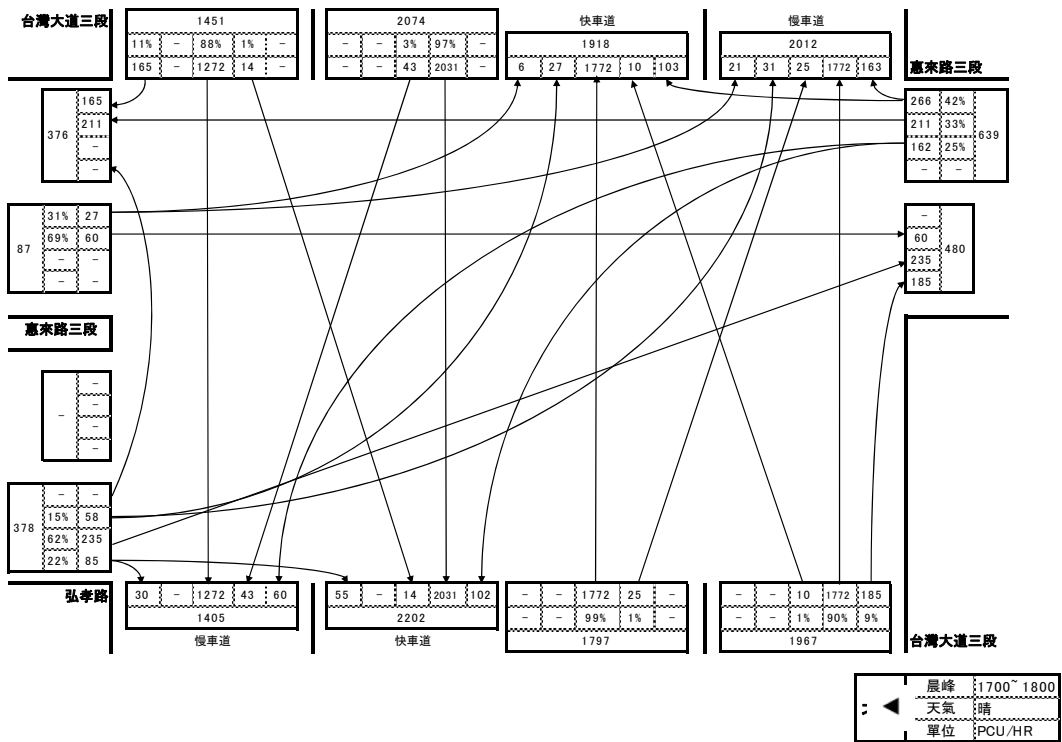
台灣大道三段

| 1451 | | | | |
|---|---|---|---|---|
| 11% | – | 88% | 1% | – |
| 165 | – | 1272 | 14 | – |

| 2074 | | | | |
|---|---|---|---|---|
| – | – | 3% | 97% | – |
| – | – | 43 | 2031 | – |

快車道

| 1918 | | | | |
|---|---|---|---|---|
| 6 | 27 | 1772 | 10 | 103 |

慢車道

| 2012 | | | | |
|---|---|---|---|---|
| 21 | 31 | 25 | 1772 | 163 |

惠來路三段

| 376 | 165 |
|---|---|
| | 211 |
| | – |
| | – |

| 266 | 42% | 639 |
|---|---|---|
| 211 | 33% | |
| 162 | 25% | |
| – | – | |

| 87 | 31% | 27 |
|---|---|---|
| | 69% | 60 |
| | – | – |
| | – | – |

| – | 480 |
|---|---|
| 60 | |
| 235 | |
| 185 | |

惠來路三段

| – | – |
|---|---|
| | – |
| | – |
| | – |
| | – |

| 378 | – | – |
|---|---|---|
| | 15% | 58 |
| | 62% | 235 |
| | 22% | 85 |

弘孝路

| 30 | – | 1272 | 43 | 60 |
|---|---|---|---|---|
| 1405 | | | | |

慢車道

| 55 | – | 14 | 2031 | 102 |
|---|---|---|---|---|
| 2202 | | | | |

快車道

| – | – | 1772 | 25 | – |
|---|---|---|---|---|
| – | – | 99% | 1% | – |
| 1797 | | | | |

| – | – | 10 | 1772 | 185 |
|---|---|---|---|---|
| – | – | 1% | 90% | 9% |
| 1967 | | | | |

台灣大道三段

| 晨峰 | 1700~1800 |
|---|---|
| 天氣 | 晴 |
| 單位 | PCU/HR |